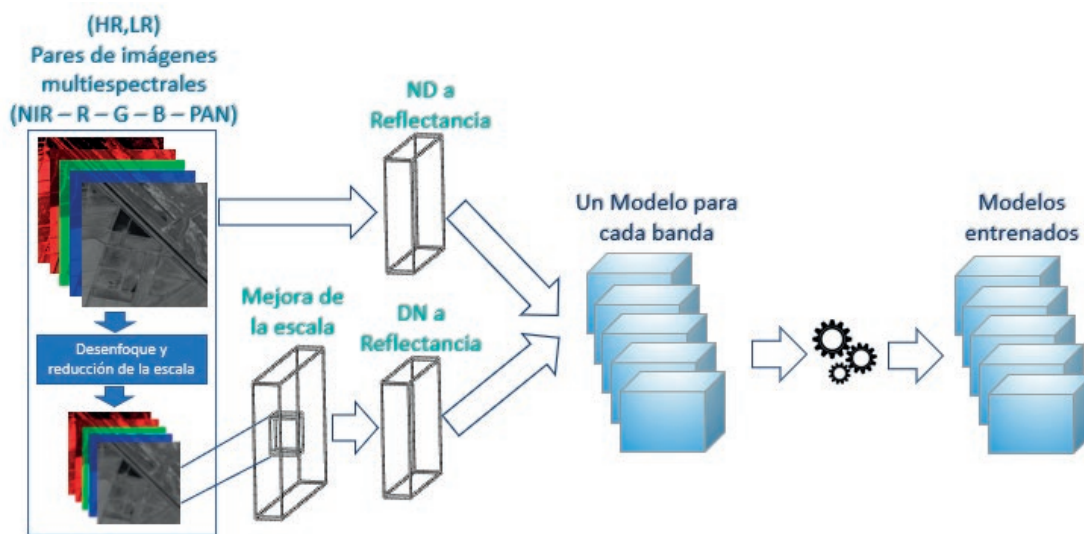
(HR,LR)
Pares de imágenes multiespectrales
(NIR – R – G – B – PAN)

ND a Reflectancia

Un Modelo para cada banda

Modelos entrenados

Mejora de la escala

DN a Reflectancia

Desenfoque y reducción de la escala